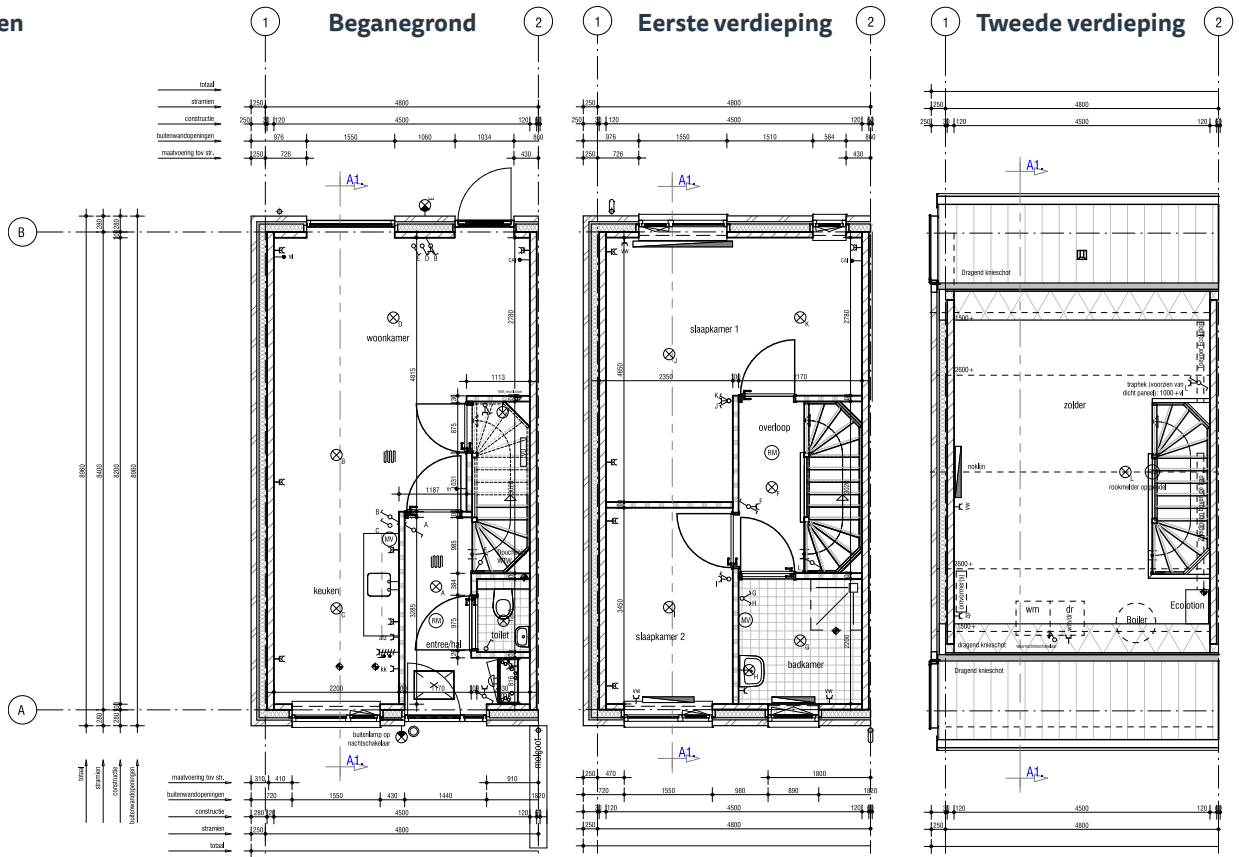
en

1 Beganegrond 2
1 Eerste verdieping 2
1 Tweede verdieping 2

totaal
stramien
constructie
buitenwandopeningen
maatvoering tov str.

250 4800
250 120 4500 120
976 1550 1060 1034 860
250 726 430

A1

B
A

woonkamer
4815
2730
1113
1187
keuken
entree/hal
toilet
3285
2200
buitenlamp op nachtschakelaar
meterkast
RM
MV

8960 8400 8300 8960

totaal
stramien
constructie
buitenwandopeningen

maatvoering tov str. 310 410 910
buitenwandopeningen 720 1550 430 1440 1820
constructie 280 120 4500 120
stramien 250 4800
totaal

250 4800
250 120 4500 120
976 1550 1510 584 860
250 726 430

slaapkamer 1
4650
2350
2170
overloop
RM
slaapkamer 2
3450
MV
badkamer
2200

250 470 1800
720 1550 980 890 1820
120 4500 120
250 4800

250 4800
250 120 4500 120

Dragend knieschot
zolder
traphek (voorzien van dicht paneel) 1000+
rookmelder op zolder
2600+
1500+
wm
dr
Boiler
Ecolution
Dragend knieschot

120 4500 120
250 4800